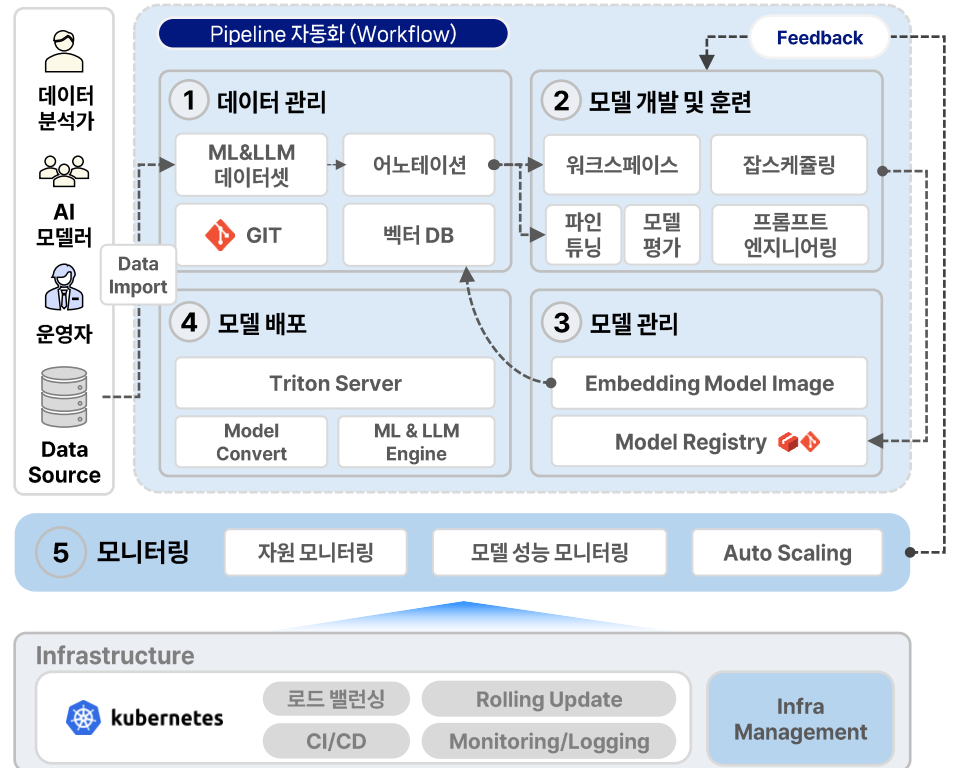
데이터 분석가

AI 모델러

운영자

Data Source

Data Import

Pipeline 자동화 (Workflow)

Feedback

1 데이터 관리

ML&LLM 데이터셋

어노테이션

GIT

벡터 DB

2 모델 개발 및 훈련

워크스페이스

잡스케쥴링

파인 튜닝

모델 평가

프롬프트 엔지니어링

4 모델 배포

Triton Server

Model Convert

ML & LLM Engine

3 모델 관리

Embedding Model Image

Model Registry

5 모니터링

자원 모니터링

모델 성능 모니터링

Auto Scaling

Infrastructure

kubernetes

로드 밸런싱

Rolling Update

CI/CD

Monitoring/Logging

Infra Management